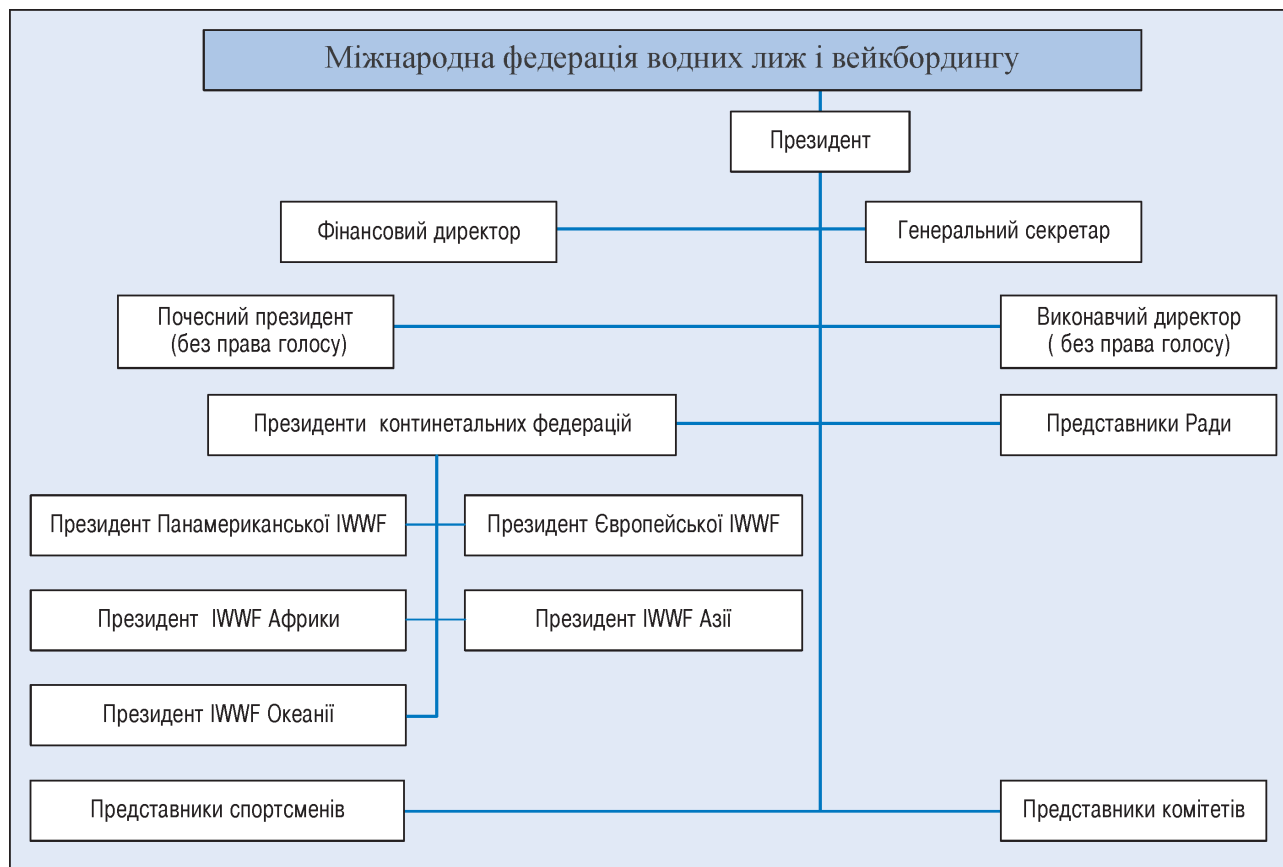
Міжнародна федерація водних лиж і вейкбордингу

Президент

Фінансовий директор

Генеральний секретар

Почесний президент (без права голосу)

Виконавчий директор ( без права голосу)

Президенти континетальних федерацій

Представники Ради

Президент Панамериканської IWWF

Президент Європейської IWWF

Президент IWWF Африки

Президент IWWF Азії

Президент IWWF Океанії

Представники спортсменів

Представники комітетів